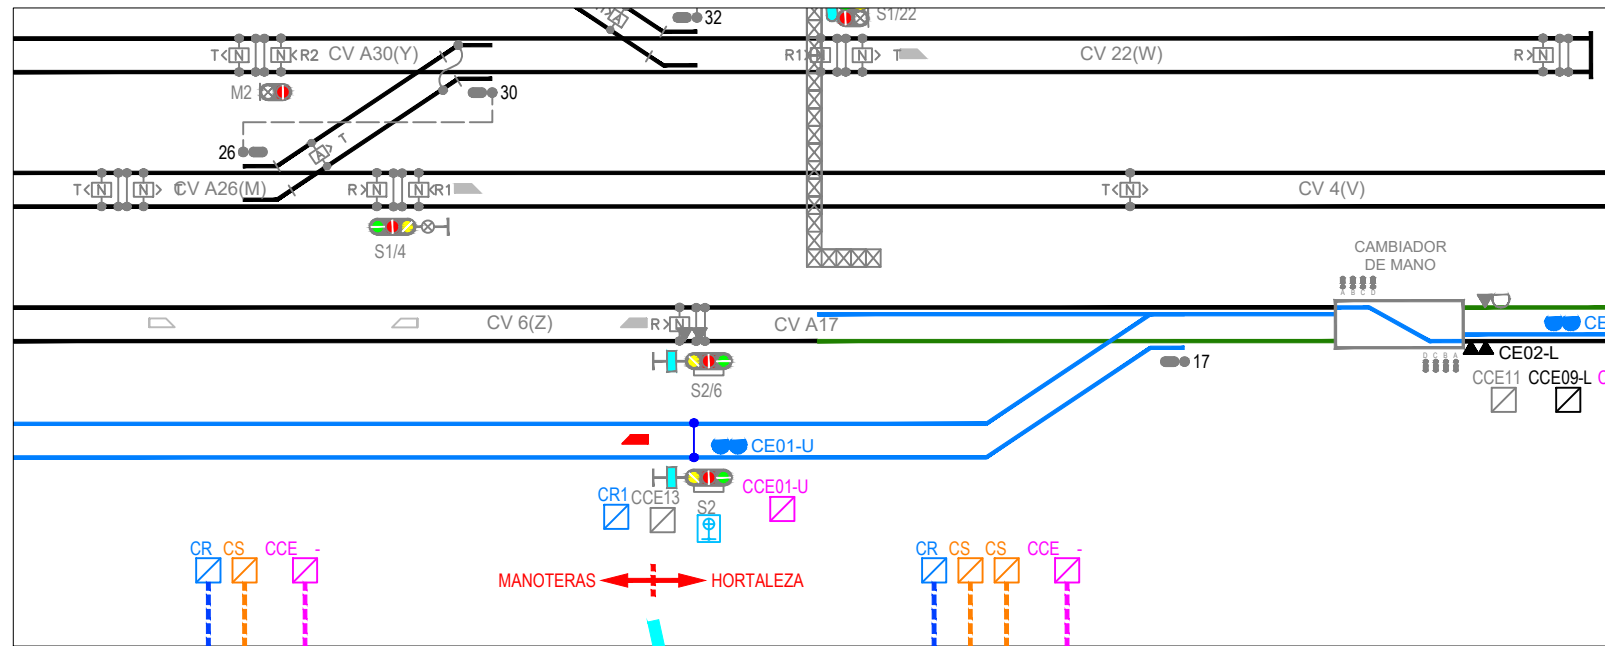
32
S1/22
T N N R2 CV A30(Y)
R1 N N T
CV 22(W)
R N
M2
30
26
T
T N N CV A26(M)
R N N R1
T N
CV 4(V)
S1/4
CAMBIADOR DE MANO
CV 6(Z)
R N
CV A17
CE
CE02-L
17
S2/6
CCE11
CCE09-L
CE01-U
CR1
CCE13
CCE01-U
S2
CR
CS
CCE
-
MANOTERAS
HORTALEZA
CR
CS
CS
CCE
-